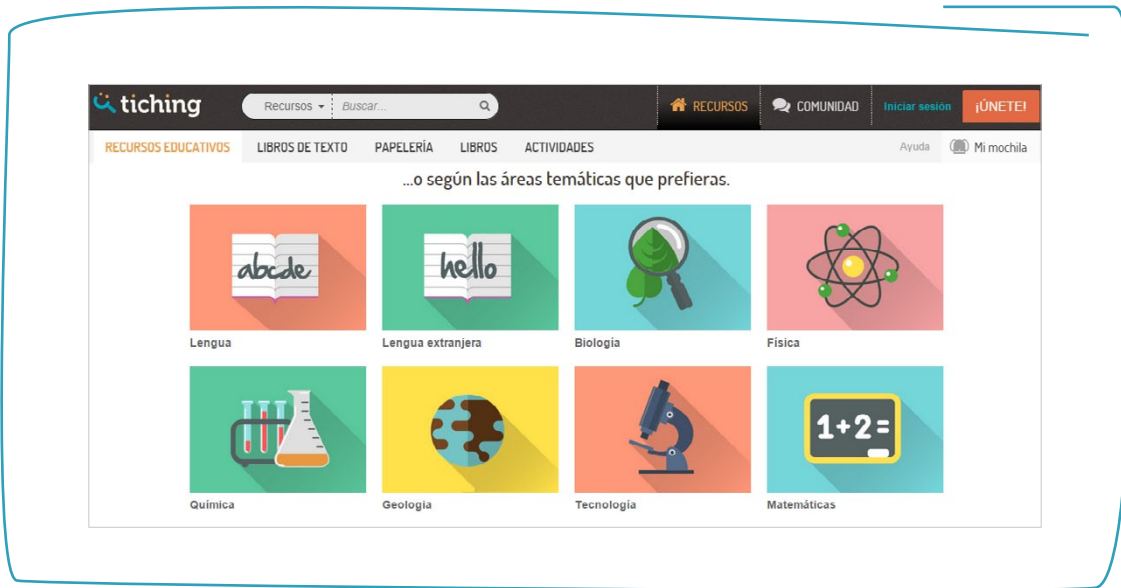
tiching

Recursos ▾ Buscar...

RECURSOS COMUNIDAD Iniciar sesión ¡ÚNETE!

RECURSOS EDUCATIVOS LIBROS DE TEXTO PAPELERÍA LIBROS ACTIVIDADES Ayuda Mi mochila

...o según las áreas temáticas que prefieras.

abcde

Lengua

hello

Lengua extranjera

Biología

Física

Química

Geología

Tecnología

1+2=

Matemáticas